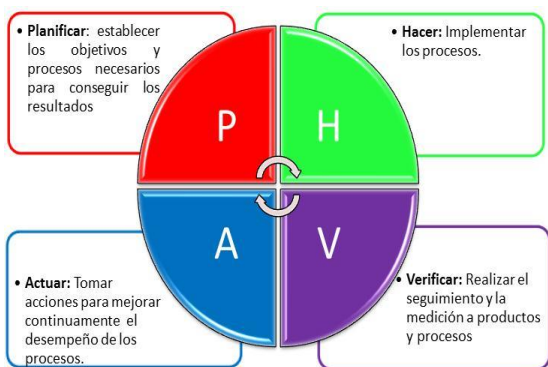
• **Planificar**: establecer los objetivos y procesos necesarios para conseguir los resultados

• **Hacer:** Implementar los procesos.

P

H

A

V

• **Actuar:** Tomar acciones para mejorar continuamente el desempeño de los procesos.

• **Verificar:** Realizar el seguimiento y la medición a productos y procesos